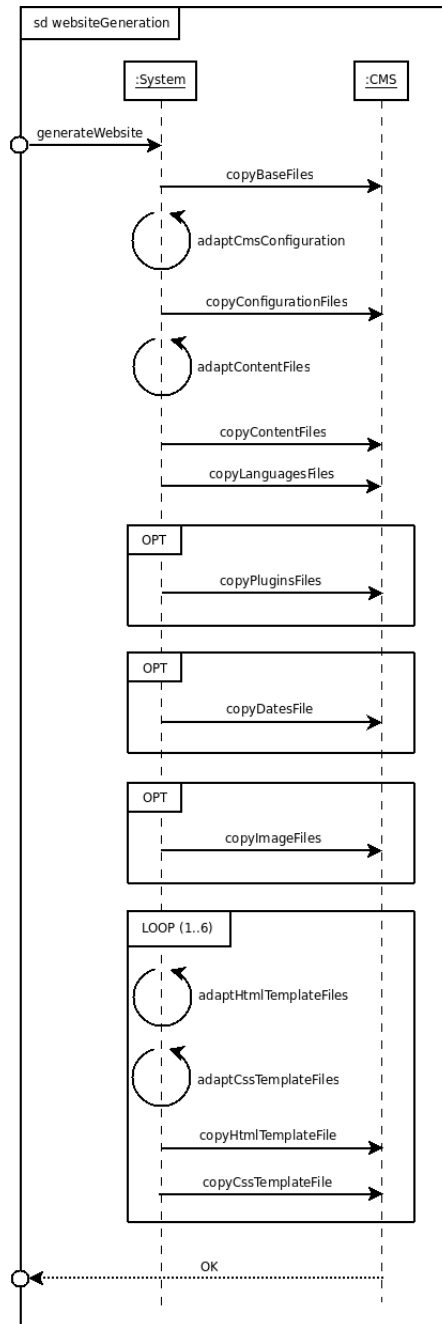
sd websiteGeneration

:System

:CMS

generateWebsite

copyBaseFiles

adaptCmsConfiguration

copyConfigurationFiles

adaptContentFiles

copyContentFiles

copyLanguagesFiles

OPT

copyPluginsFiles

OPT

copyDatesFile

OPT

copyImageFiles

LOOP (1..6)

adaptHtmlTemplateFiles

adaptCssTemplateFiles

copyHtmlTemplateFile

copyCssTemplateFile

OK